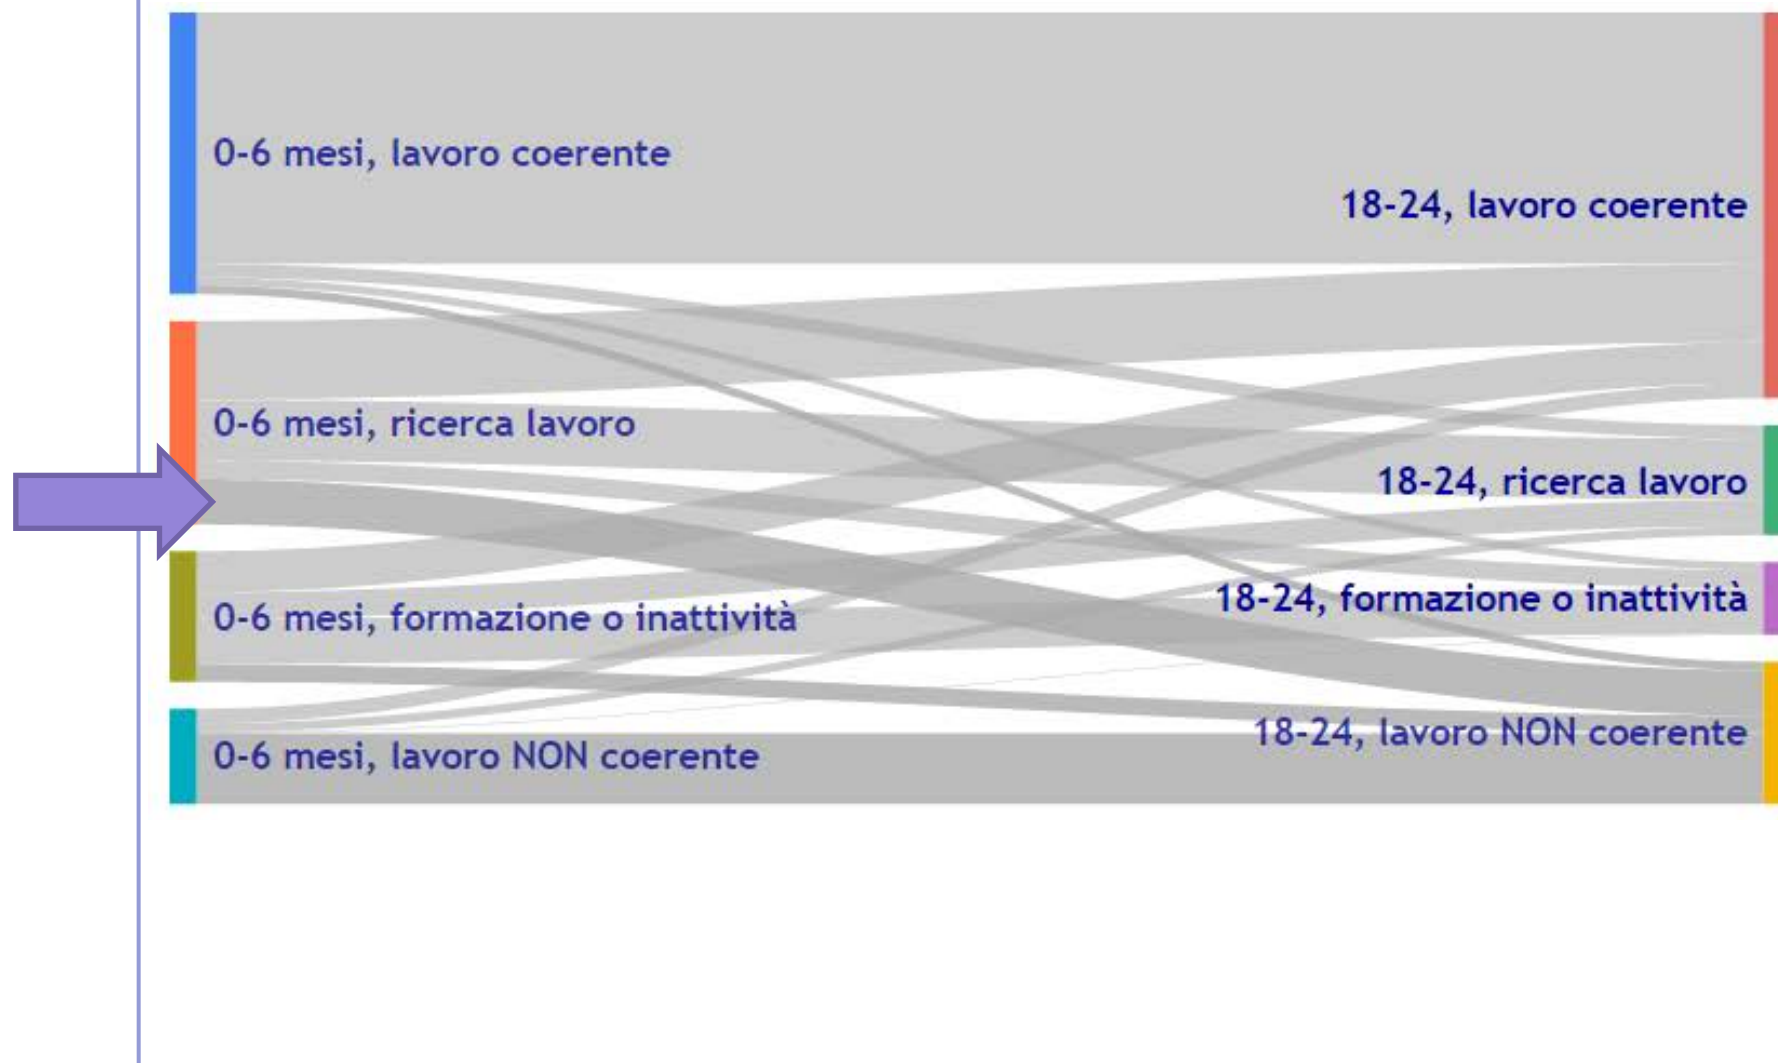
0-6 mesi, lavoro coerente

0-6 mesi, ricerca lavoro

0-6 mesi, formazione o inattività

0-6 mesi, lavoro NON coerente

18-24, lavoro coerente

18-24, ricerca lavoro

18-24, formazione o inattività

18-24, lavoro NON coerente